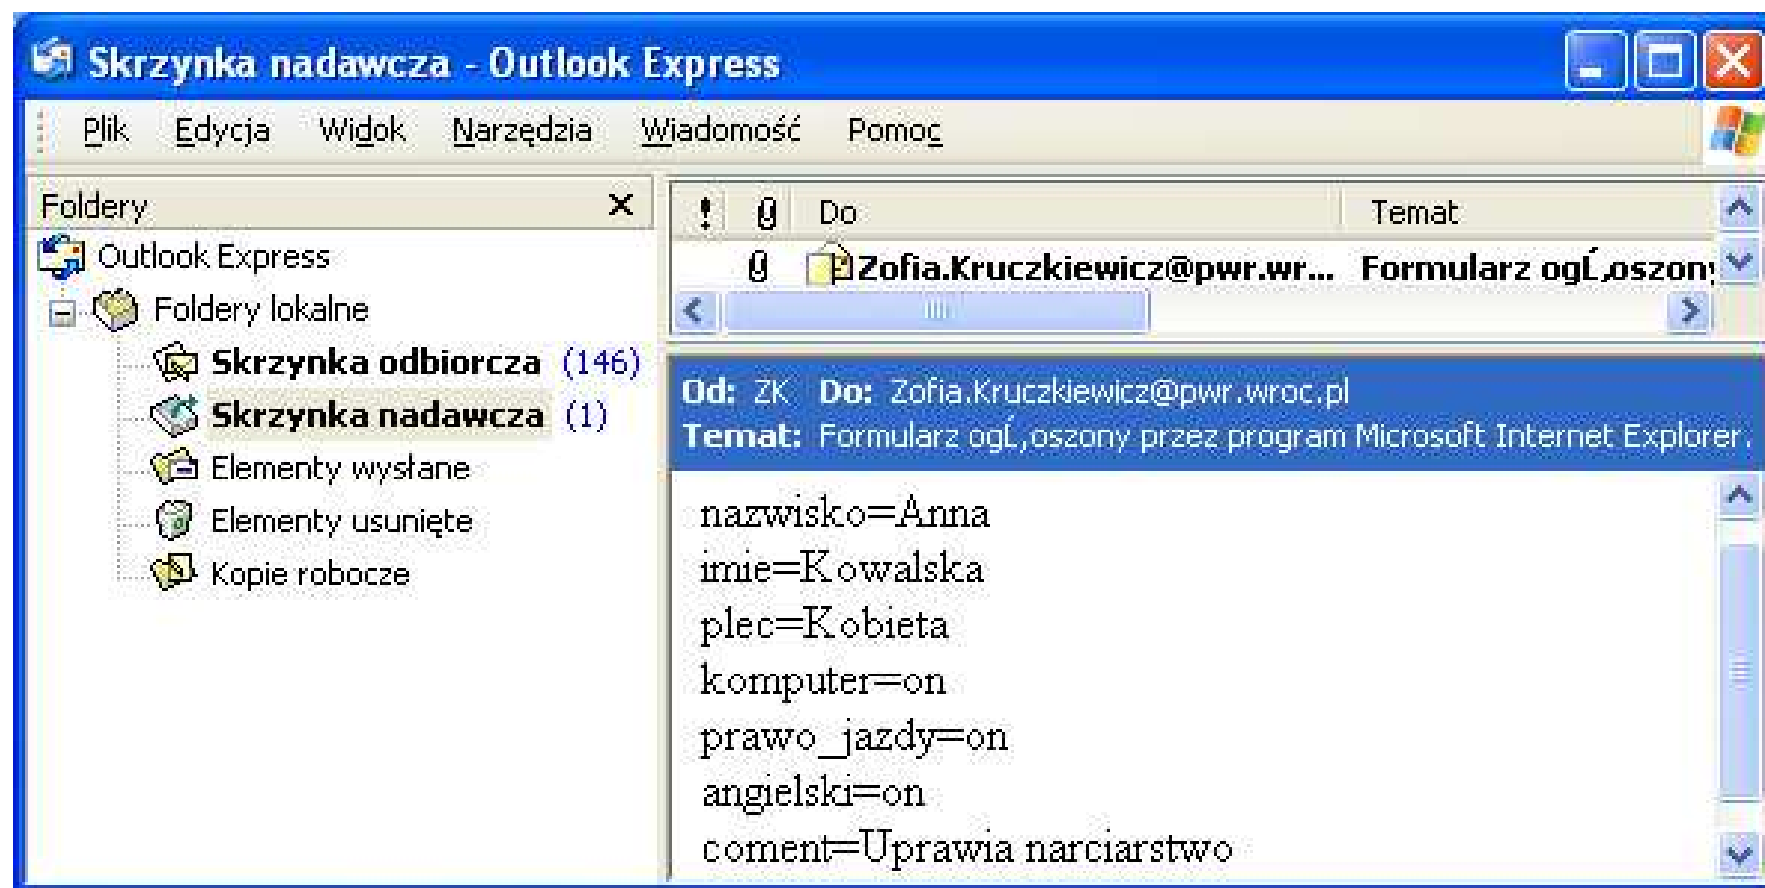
Skrzynka nadawcza - Outlook Express

Plik Edycja Widok Narzędzia Wiadomość Pomoc

Foldery ×
Outlook Express
Foldery lokalne
Skrzynka odbiorcza (146)
Skrzynka nadawcza (1)
Elementy wysłane
Elementy usunięte
Kopie robocze

| ! | 0 | Do | Temat |
|---|---|---|---|
| | 0 | Zofia.Kruczkiewicz@pwr.wr... | Formularz ogĺ,oszon |

Od: ZK Do: Zofia.Kruczkiewicz@pwr.wroc.pl
Temat: Formularz ogĺ,oszony przez program Microsoft Internet Explorer.

nazwisko=Anna
imie=Kowalska
plec=Kobieta
komputer=on
prawo_jazdy=on
angielski=on
coment=Uprawia narciarstwo